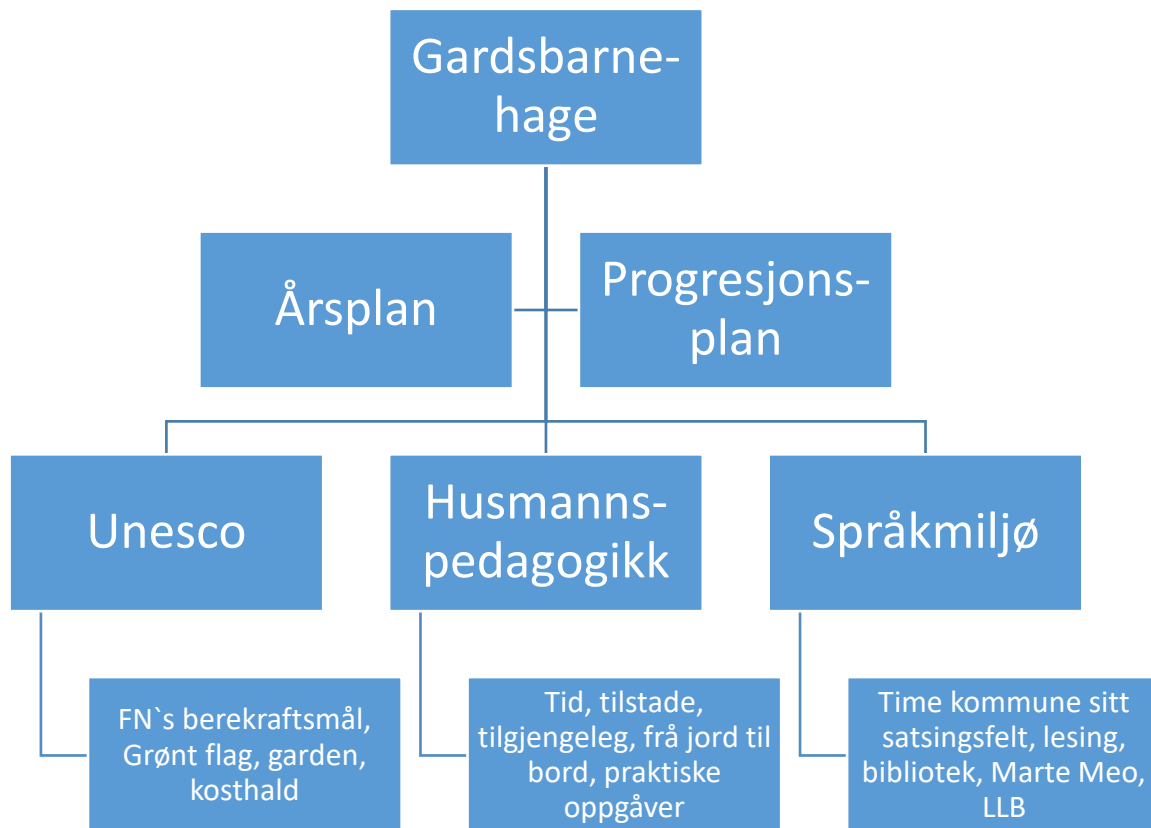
Gardsbarnehage

Årsplan

Progresjonsplan

Unesco

Husmannspedagogikk

Språkmiljø

FN`s berekraftsmål, Grønt flag, garden, kosthald

Tid, tilstade, tilgjengeleg, frå jord til bord, praktiske oppgåver

Time kommune sitt satsingsfelt, lesing, bibliotek, Marte Meo, LLB